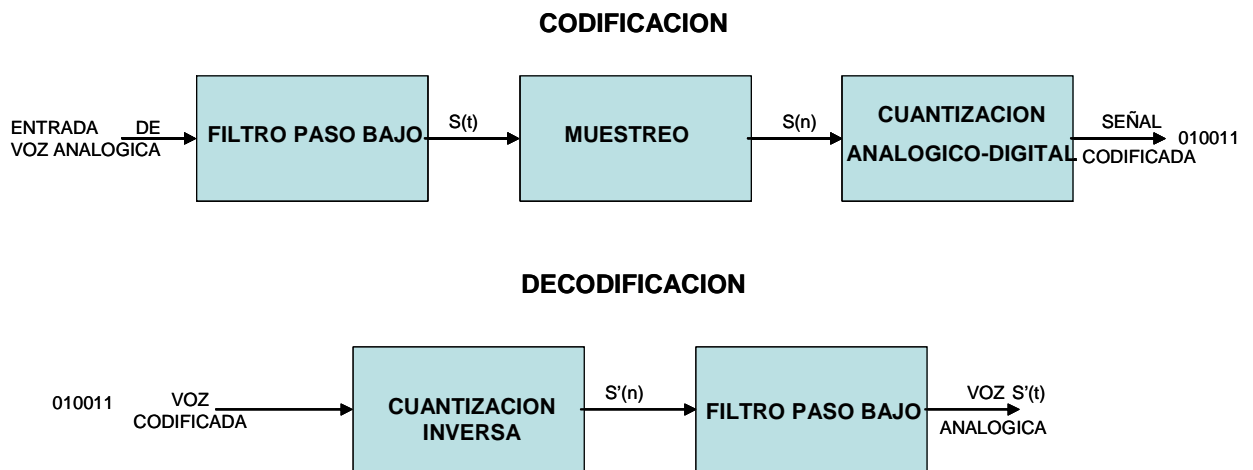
CODIFICACION

ENTRADA DE VOZ ANALOGICA

FILTRO PASO BAJO

S(t)

MUESTREO

S(n)

CUANTIZACION ANALOGICO-DIGITAL

SEÑAL CODIFICADA

010011

DECODIFICACION

010011

VOZ CODIFICADA

CUANTIZACION INVERSA

S'(n)

FILTRO PASO BAJO

VOZ S'(t) ANALOGICA